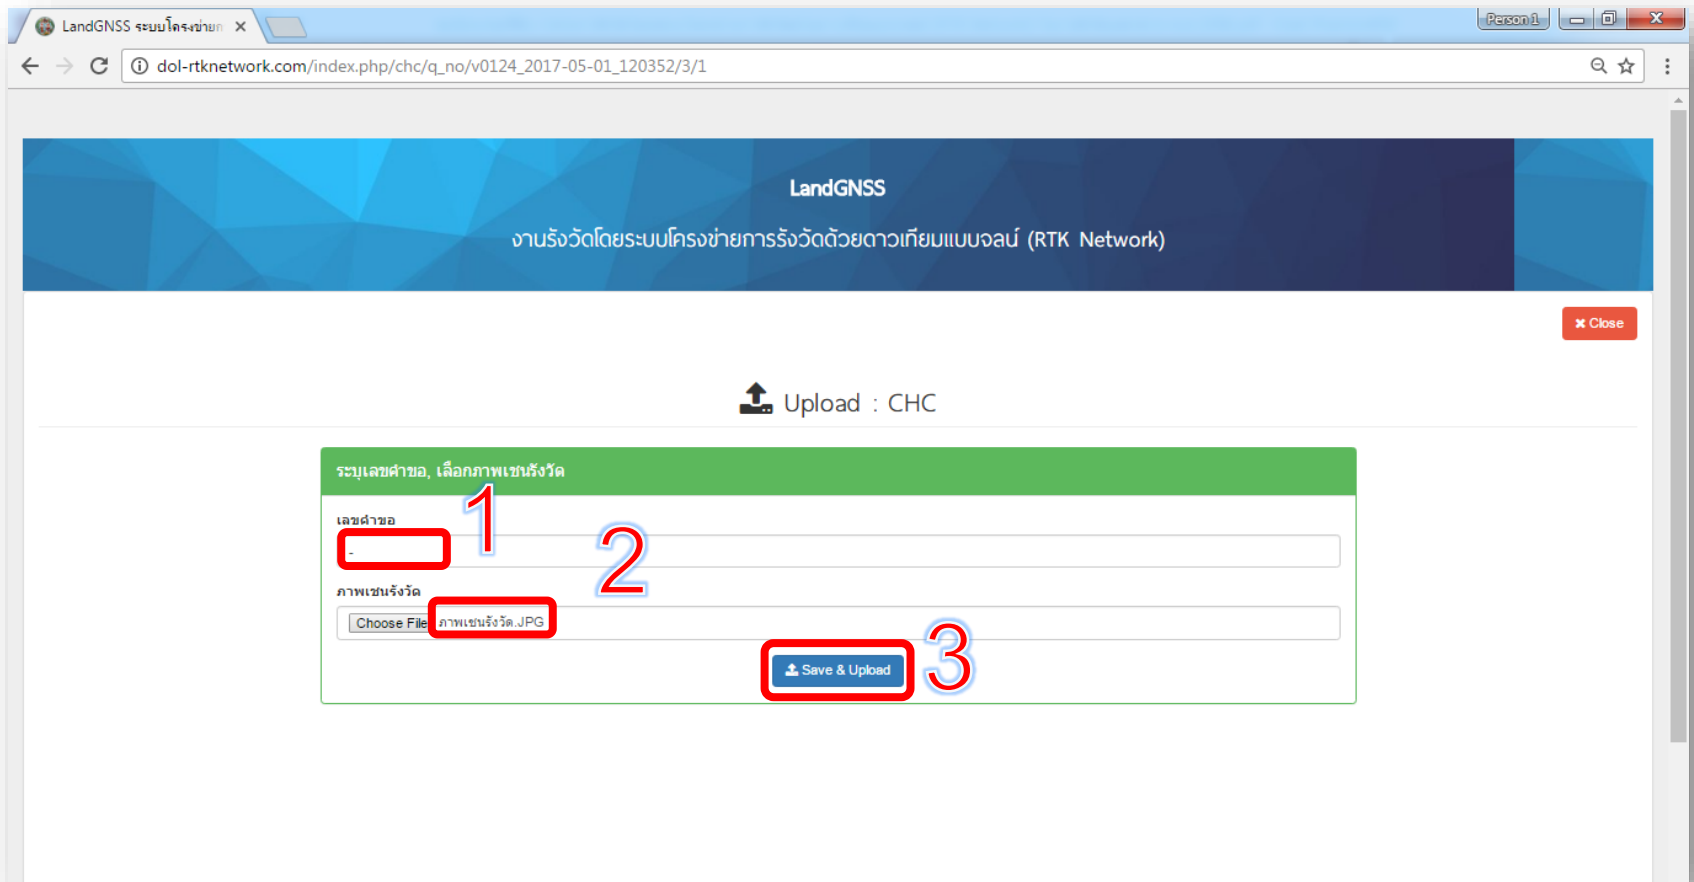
LandGNSS ระบบโครงข่ายก ×

Person 1

dol-rtknetwork.com/index.php/chc/q_no/v0124_2017-05-01_120352/3/1

LandGNSS

งานรังวัดโดยระบบโครงข่ายการรังวัดด้วยดาวเทียมแบบจลน์ (RTK Network)

✖ Close

Upload : CHC

ระบุเลขคำขอ, เลือกภาพเขนรังวัด

1

เลขคำขอ

-

2

ภาพเขนรังวัด

Choose File ภาพเขนรังวัด.JPG

Save & Upload

3